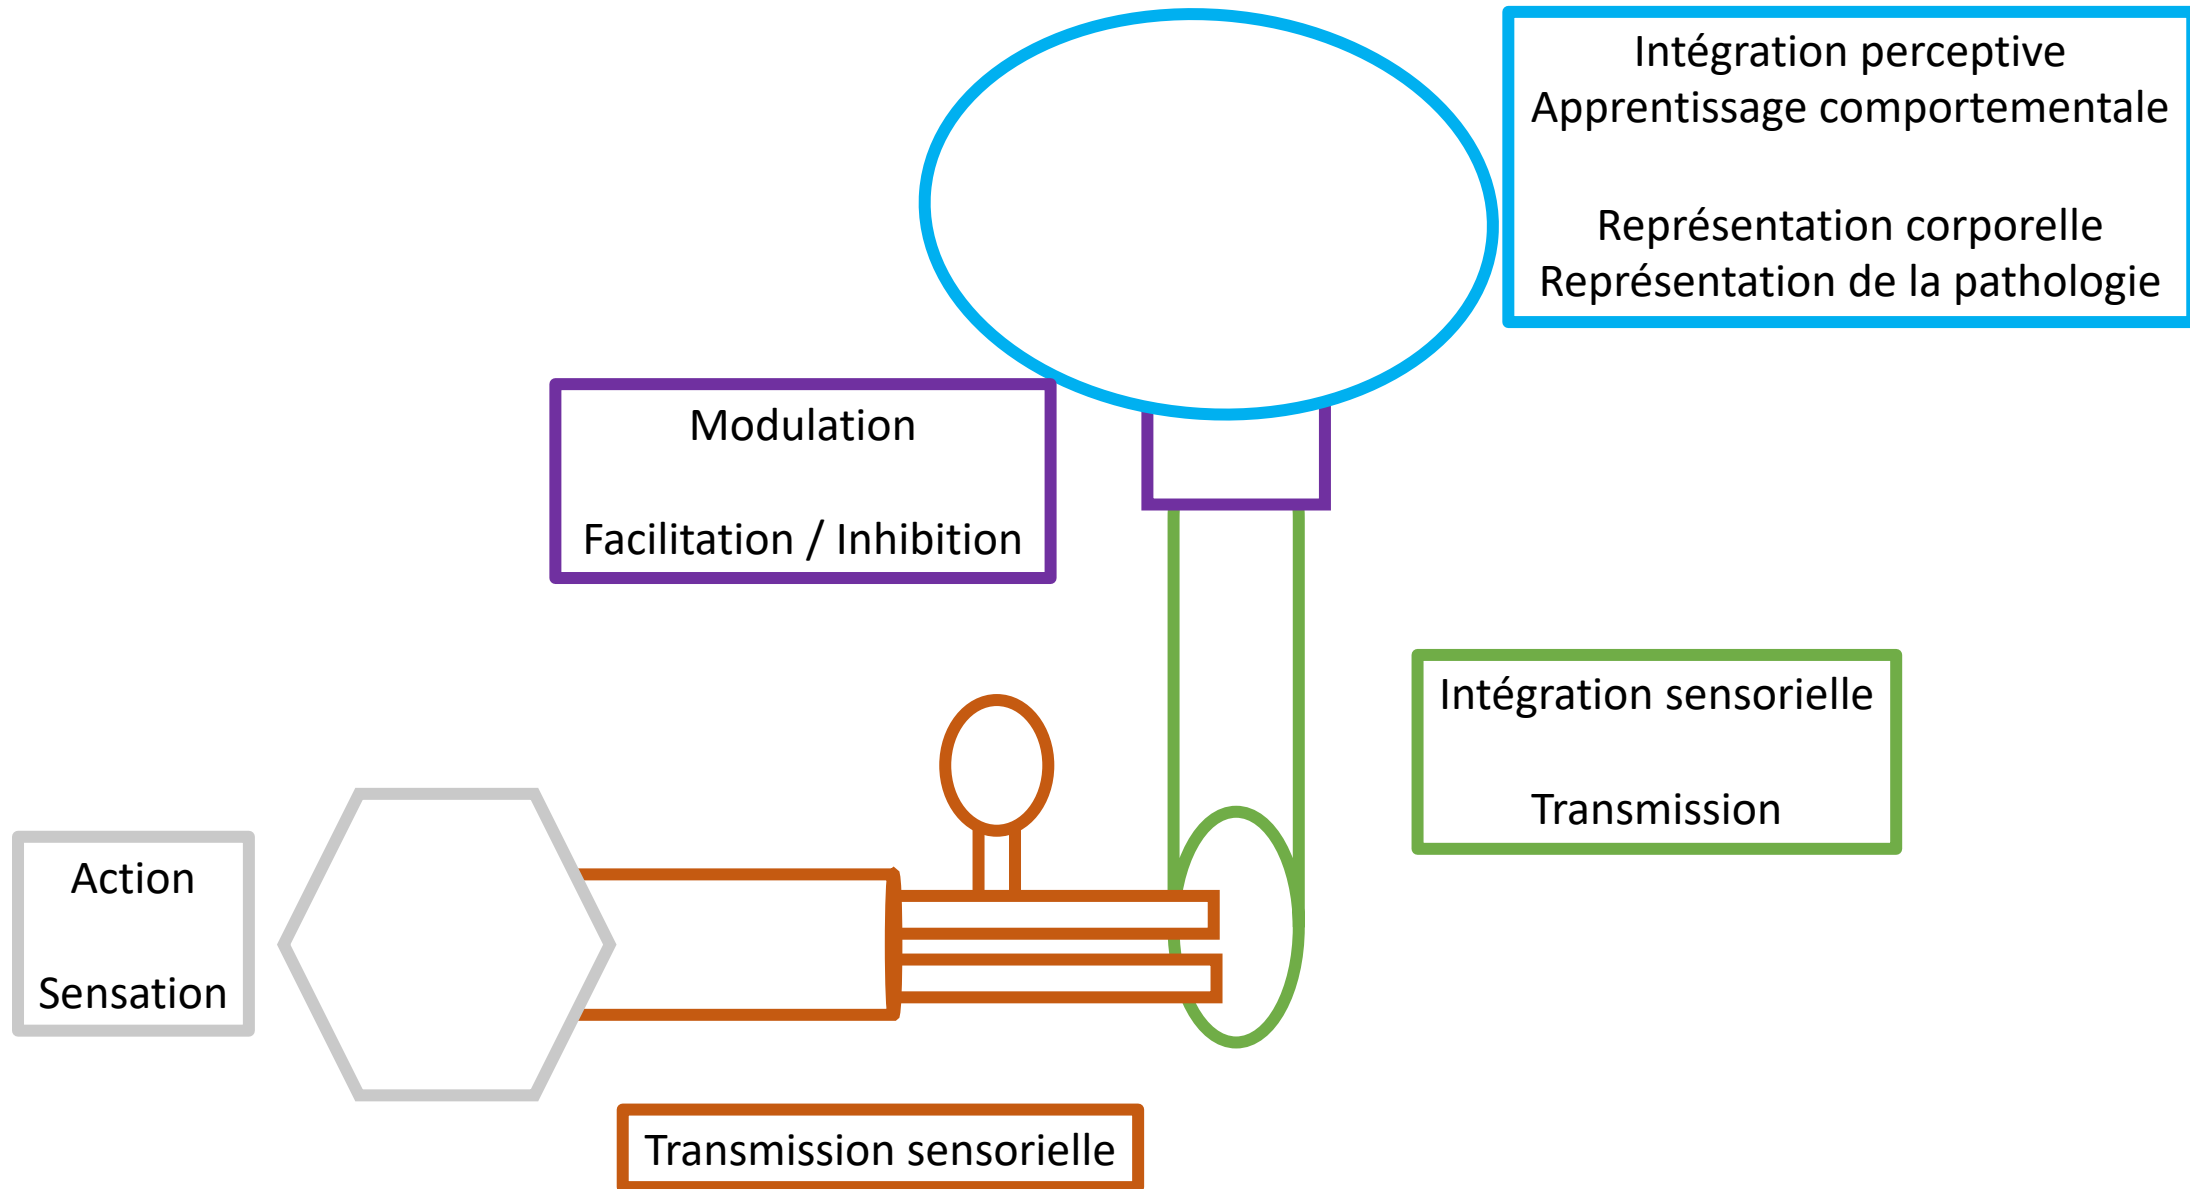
Intégration perceptive
Apprentissage comportementale

Représentation corporelle
Représentation de la pathologie

Modulation

Facilitation / Inhibition

Intégration sensorielle

Transmission

Action

Sensation

Transmission sensorielle